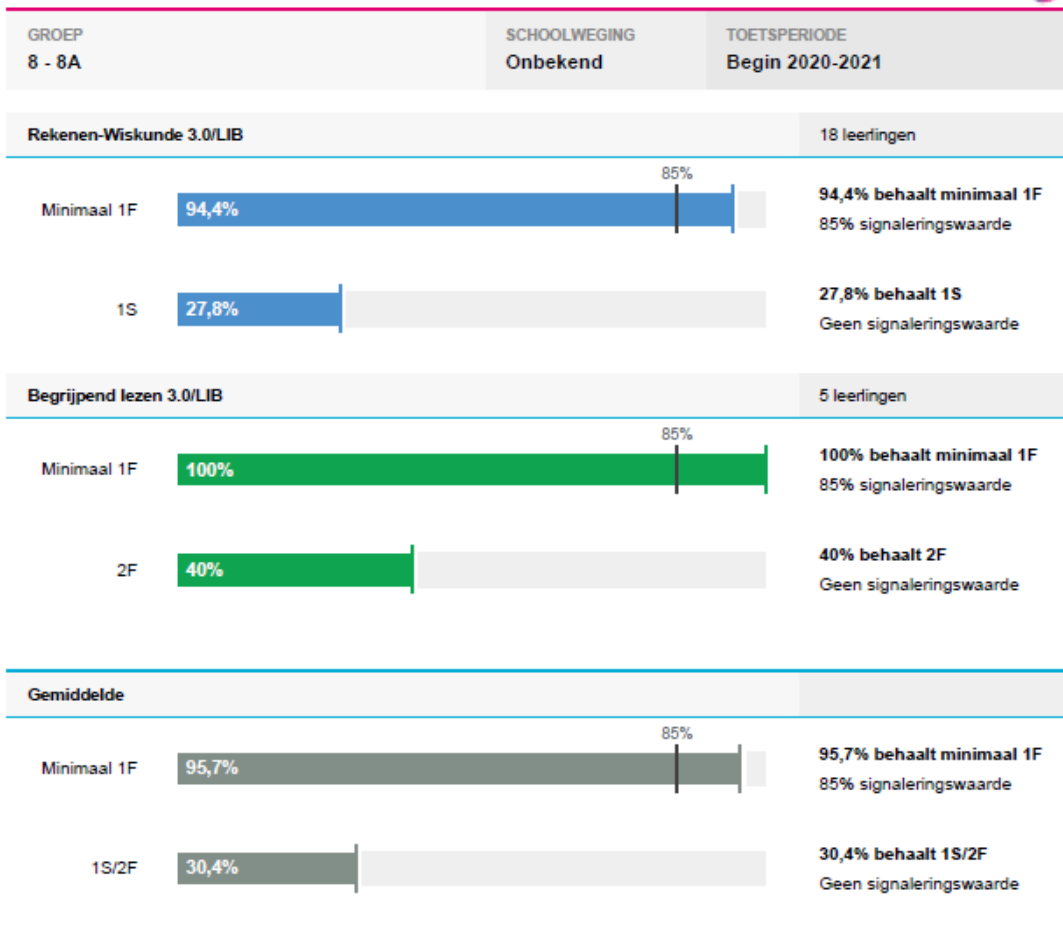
GROEP
8 - 8A

SCHOOLWEGING
Onbekend

TOETSPERIODE
Begin 2020-2021

Rekenen-Wiskunde 3.0/LIB

18 leerlingen

85%

Minimaal 1F 94,4%

94,4% behaalt minimaal 1F
85% signaleringswaarde

1S 27,8%

27,8% behaalt 1S
Geen signaleringswaarde

Begrijpend lezen 3.0/LIB

5 leerlingen

85%

Minimaal 1F 100%

100% behaalt minimaal 1F
85% signaleringswaarde

2F 40%

40% behaalt 2F
Geen signaleringswaarde

Gemiddelde

85%

Minimaal 1F 95,7%

95,7% behaalt minimaal 1F
85% signaleringswaarde

1S/2F 30,4%

30,4% behaalt 1S/2F
Geen signaleringswaarde